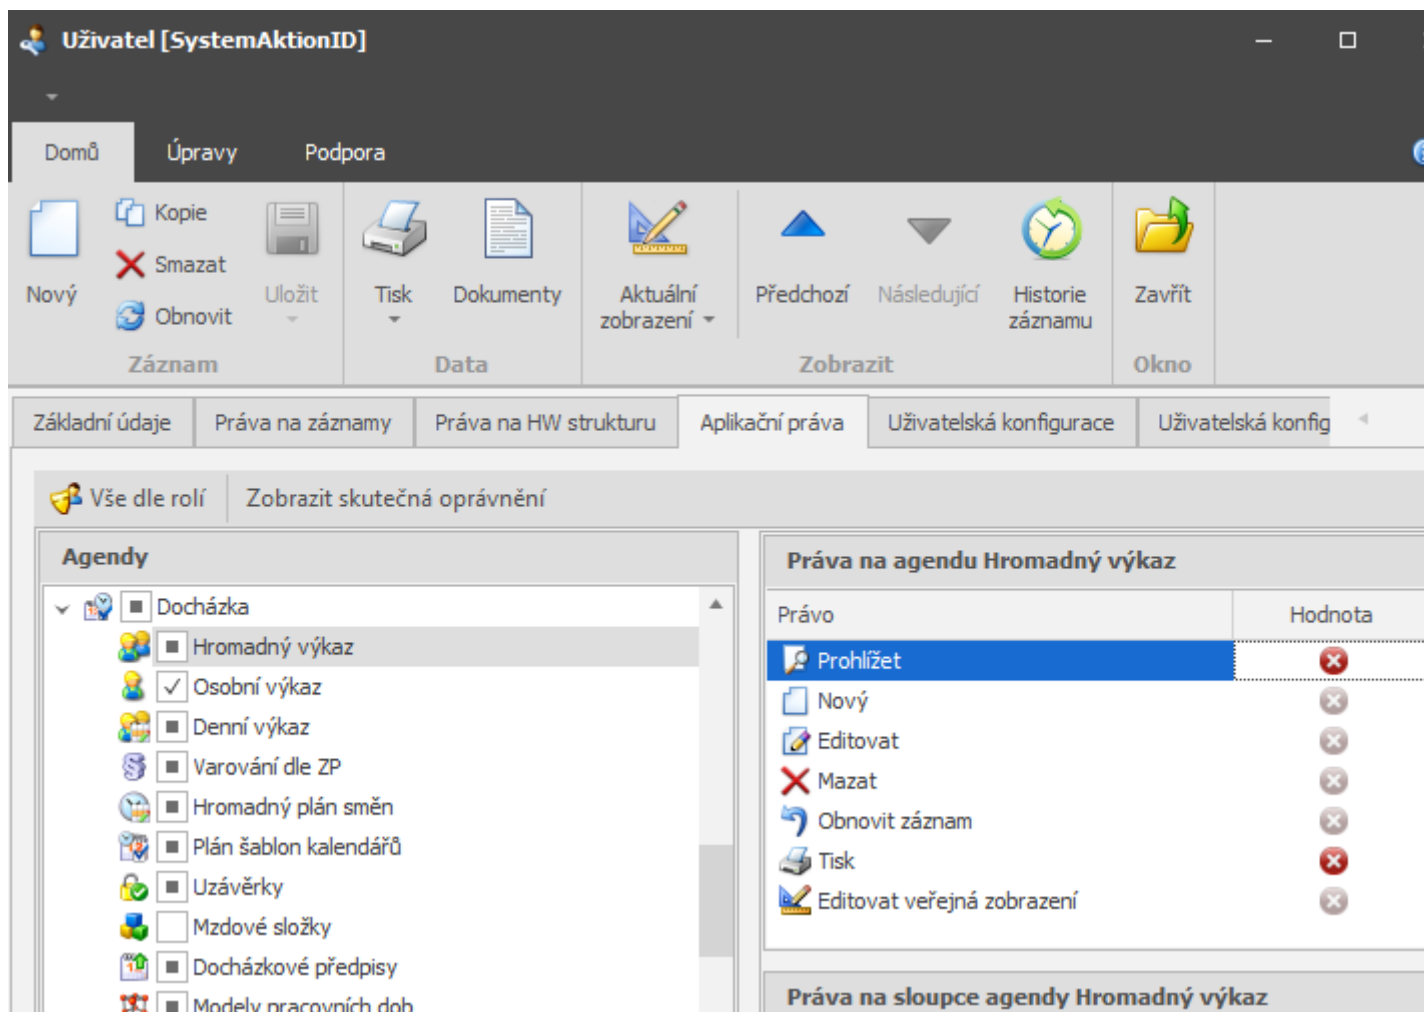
Uživatel [SystemAktionID]

Domů Úpravy Podpora

Nový
Kopie
Smazat
Obnovit
Uložit
Záznam

Tisk
Dokumenty
Data

Aktuální zobrazení
Předchozí
Následující
Historie záznamu
Zobrazit

Zavřít
Okno

Základní údaje | Práva na záznamy | Práva na HW strukturu | Aplikační práva | Uživatelská konfigurace | Uživatelská konfig

Vše dle rolí | Zobrazit skutečná oprávnění

Agendy

Docházka
Hromadný výkaz
Osobní výkaz
Denní výkaz
Varování dle ZP
Hromadný plán směn
Plán šablon kalendářů
Uzávěrky
Mzdové složky
Docházkové předpisy
Modely pracovních dob

Práva na agendu Hromadný výkaz

| Právo | Hodnota |
|---|---|
| Prohlížet | |
| Nový | |
| Editovat | |
| Mazat | |
| Obnovit záznam | |
| Tisk | |
| Editovat veřejná zobrazení | |

Práva na sloupce agendy Hromadný výkaz